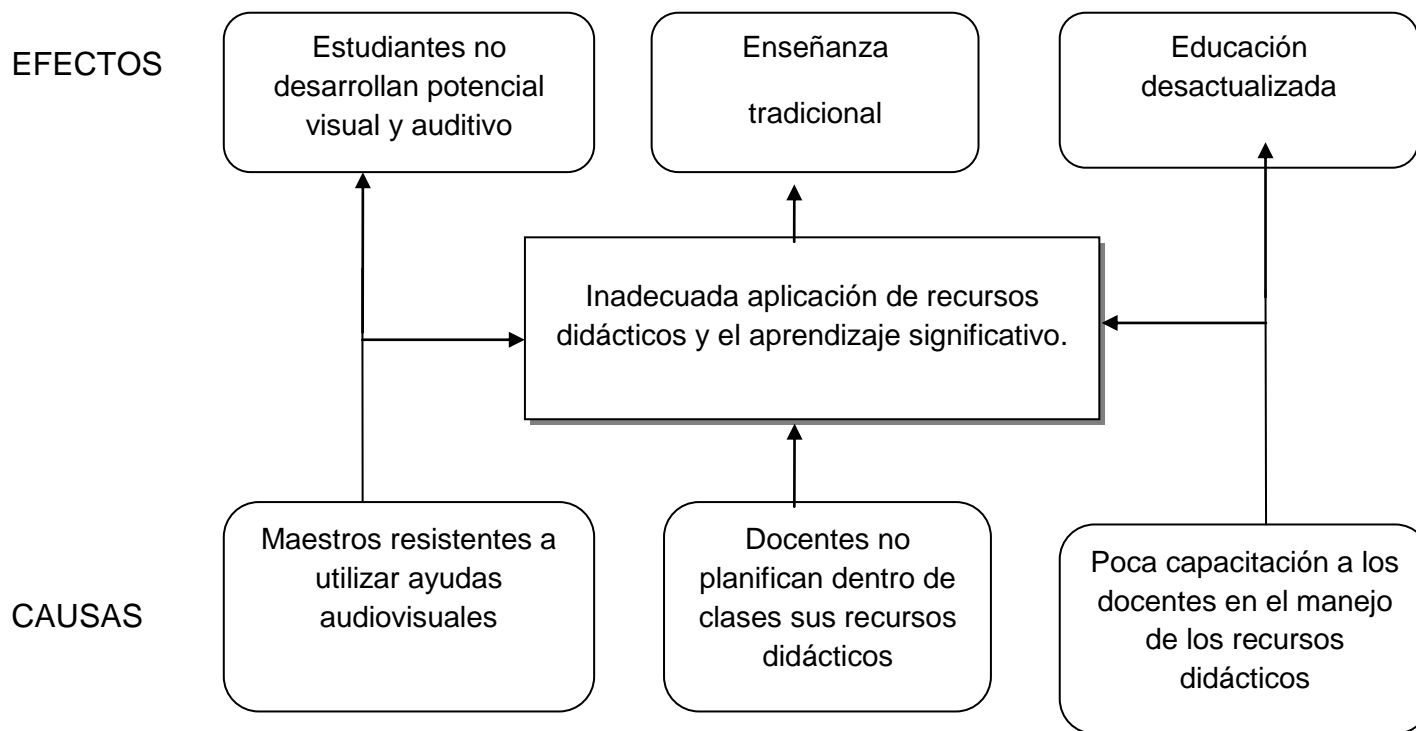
EFECTOS

Estudiantes no desarrollan potencial visual y auditivo

Enseñanza

tradicional

Educación desactualizada

Inadecuada aplicación de recursos didácticos y el aprendizaje significativo.

CAUSAS

Maestros resistentes a utilizar ayudas audiovisuales

Docentes no planifican dentro de clases sus recursos didácticos

Poca capacitación a los docentes en el manejo de los recursos didácticos